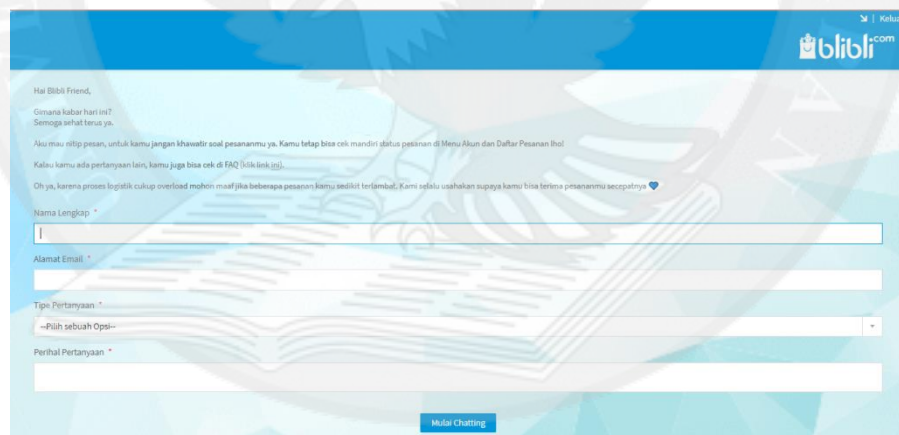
| Kelu

blibli.com

Hai Blibli Friend,

Gimana kabar hari ini?
Semoga sehat terus ya.

Aku mau nitip pesan, untuk kamu jangan khawatir soal pesananmu ya. Kamu tetap bisa cek mandiri status pesanan di Menu Akun dan Daftar Pesanan lho!

Kalau kamu ada pertanyaan lain, kamu juga bisa cek di FAQ (klik link ini).

Oh ya, karena proses logistik cukup overload mohon maaf jika beberapa pesanan kamu sedikit terlambat. Kami selalu usahakan supaya kamu bisa terima pesananmu secepatnya

Nama Lengkap *

Alamat Email *

Tipe Pertanyaan *

--Pilih sebuah Opsi--

Perihal Pertanyaan *

Mulai Chatting